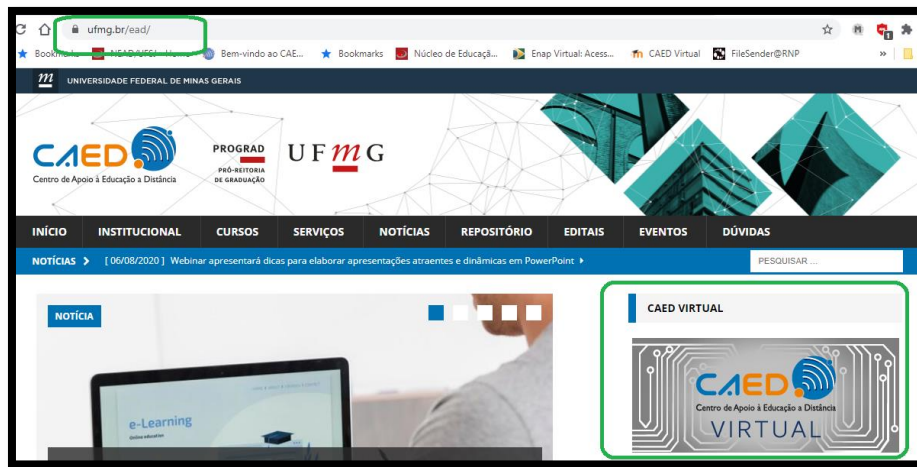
ufmg.br/ead/

Bookmarks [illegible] Bem-vindo ao CAE... Bookmarks Núcleo de Educaçã... Enap Virtual: Acess... CAED Virtual FileSender@RNP »

UNIVERSIDADE FEDERAL DE MINAS GERAIS

CAED
Centro de Apoio à Educação a Distância

PROGRAD
PRÓ-REITORIA DE GRADUAÇÃO

UFMG

INÍCIO INSTITUCIONAL CURSOS SERVIÇOS NOTÍCIAS REPOSITÓRIO EDITAIS EVENTOS DÚVIDAS

NOTÍCIAS › [ 06/08/2020 ] Webinar apresentará dicas para elaborar apresentações atraentes e dinâmicas em PowerPoint ›

PESQUISAR ...

NOTÍCIA

e-Learning
Online education

CAED VIRTUAL

CAED
Centro de Apoio à Educação a Distância
VIRTUAL